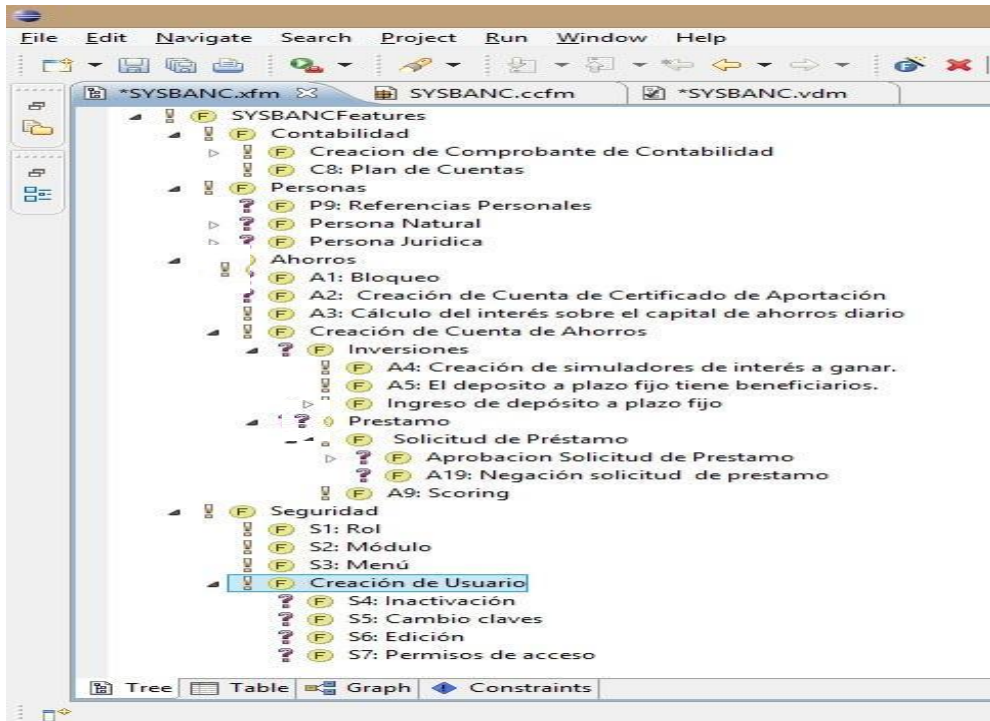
File Edit Navigate Search Project Run Window Help

*SYSBANC.xfm
SYSBANC.ccfm
*SYSBANC.vdm

SYSBANCFeatures
Contabilidad
Creacion de Comprobante de Contabilidad
C8: Plan de Cuentas
Personas
P9: Referencias Personales
Persona Natural
Persona Juridica
Ahorros
A1: Bloqueo
A2: Creación de Cuenta de Certificado de Aportación
A3: Cálculo del interés sobre el capital de ahorros diario
Creación de Cuenta de Ahorros
Inversiones
A4: Creación de simuladores de interés a ganar.
A5: El deposito a plazo fijo tiene beneficiarios.
Ingreso de depósito a plazo fijo
Prestamo
Solicitud de Préstamo
Aprobacion Solicitud de Prestamo
A19: Negación solicitud de prestamo
A9: Scoring
Seguridad
S1: Rol
S2: Módulo
S3: Menú
Creación de Usuario
S4: Inactivación
S5: Cambio claves
S6: Edición
S7: Permisos de acceso

Tree
Table
Graph
Constraints